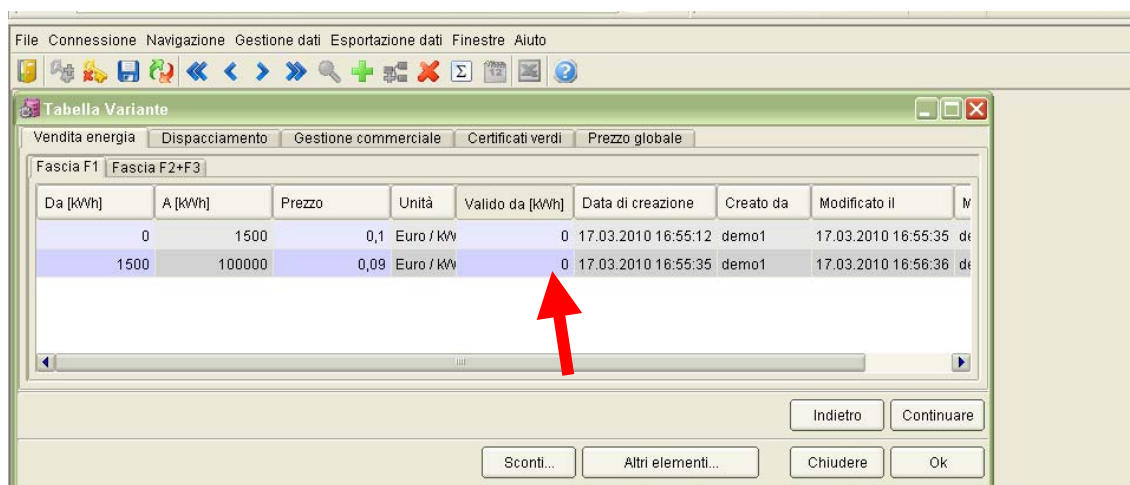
File Connessione Navigazione Gestione dati Esportazione dati Finestre Aiuto

Tabella Variante

Vendita energia | Dispacciamento | Gestione commerciale | Certificati verdi | Prezzo globale

Fascia F1 | Fascia F2+F3

| Da [kWh] | A [kWh] | Prezzo | Unità | Valido da [kWh] | Data di creazione | Creato da | Modificato il | M |
|---|---|---|---|---|---|---|---|---|
| 0 | 1500 | 0,1 | Euro / kW | 0 | 17.03.2010 16:55:12 | demo1 | 17.03.2010 16:55:35 | de |
| 1500 | 100000 | 0,09 | Euro / kW | 0 | 17.03.2010 16:55:35 | demo1 | 17.03.2010 16:56:36 | de |

Indietro Continuare

Sconti... Altri elementi... Chiudere Ok